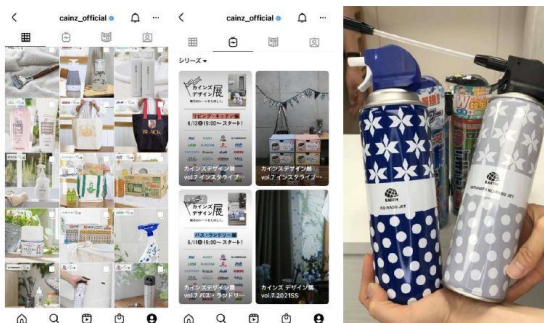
cainz_official

cainz_official

シリーズ

カインズ デザイン展

6/30 19:00〜スタート!

リビング・キッチン編

カインズデザイン展 vol.7 インスタライブ

カインズデザイン展 vol.7 インスタライブ

カインズ デザイン展

6/10 19:00〜スタート!

バス・ランドリー編

カインズデザイン展 vol.7 バス・ランドリー

カインズデザイン展 vol.7 2021SS

EARTH

EARTH